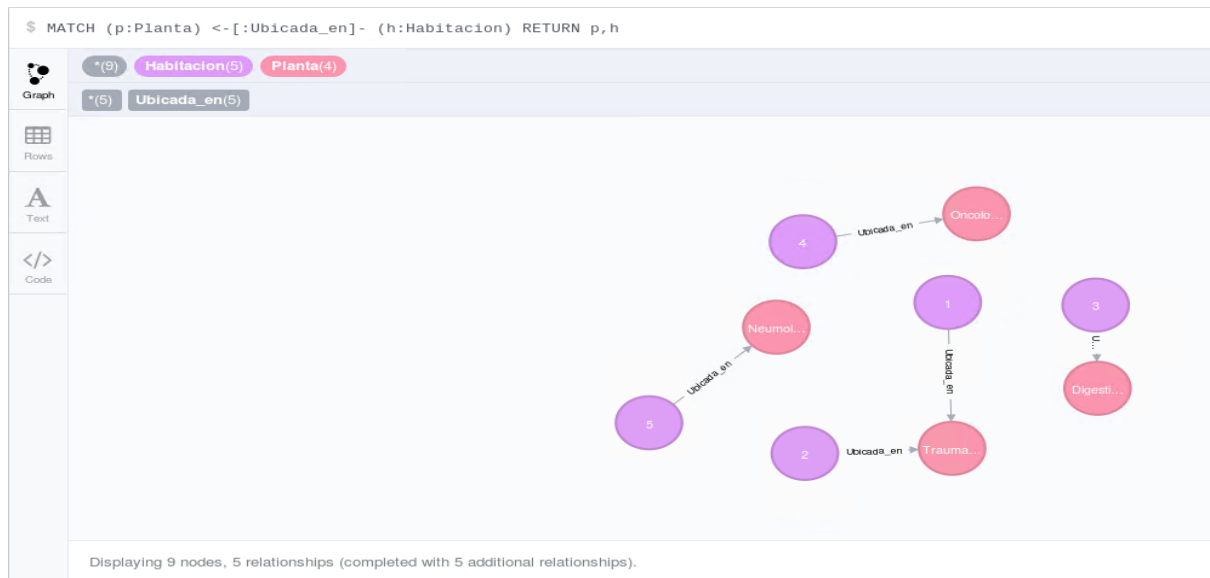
$ MATCH (p:Planta) <-[:Ubicada_en]- (h:Habitacion) RETURN p,h

Graph

Rows

Text

Code

*(9) Habitacion(5) Planta(4)

*(5) Ubicada_en(5)

4 Ubicada_en Oncolo...

1

3

Neumol...

Ubicada_en

U...

Ubicada_en

Digesti...

5

2 Ubicada_en Trauma...

Displaying 9 nodes, 5 relationships (completed with 5 additional relationships).